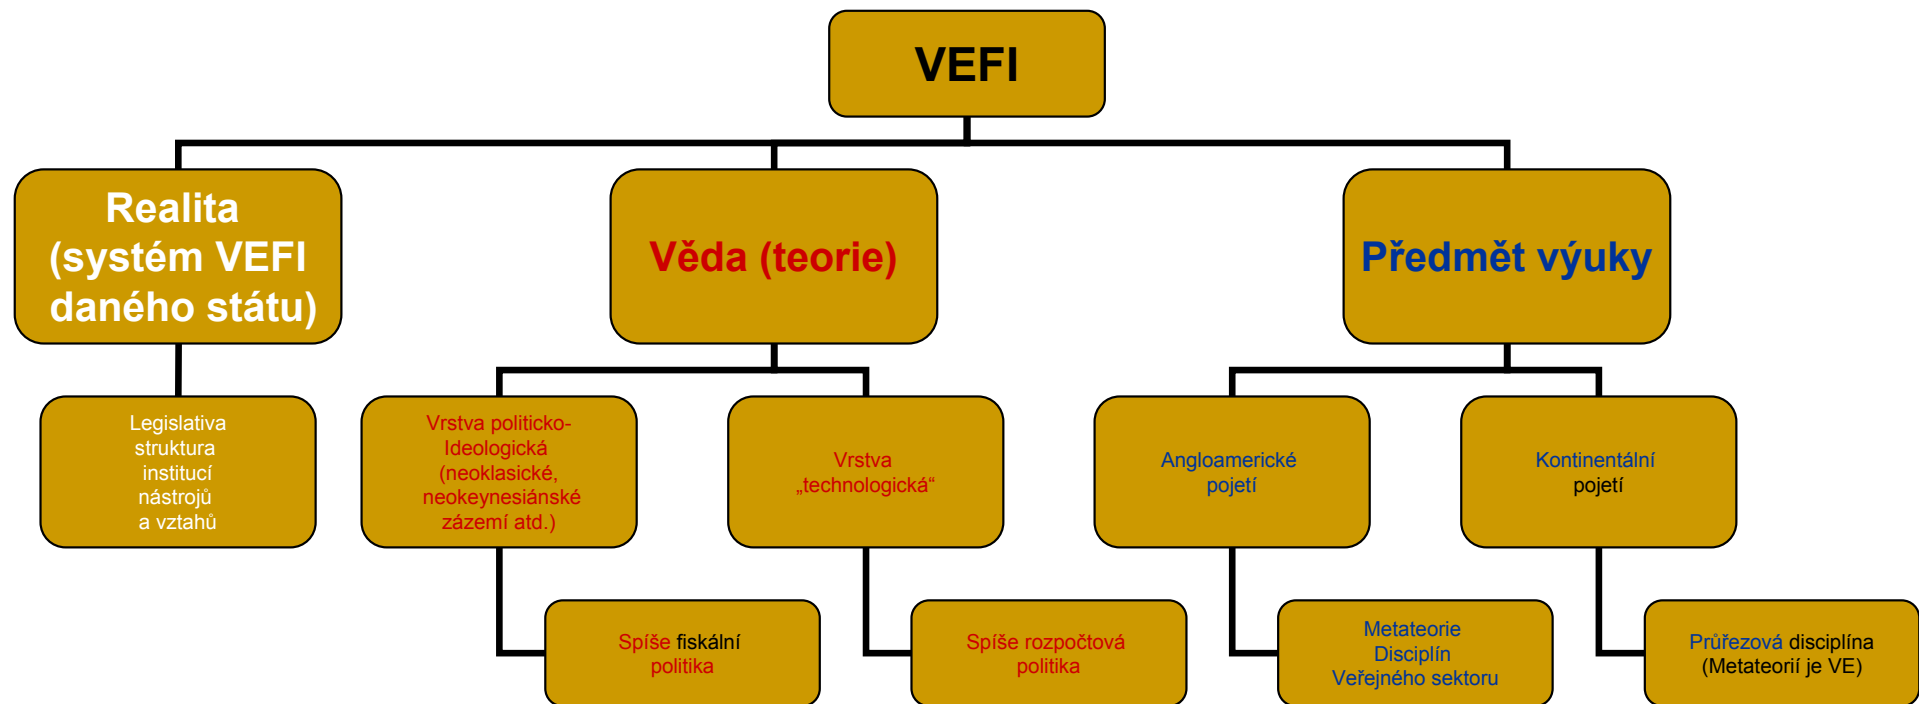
VEFI

Realita (systém VEFI daného státu)

Věda (teorie)

Předmět výuky

Legislativa struktura institucí nástrojů a vztahů

Vrstva politicko-Ideologická (neoklasické, neokeynesiánské zázemí atd.)

Vrstva „technologická“

Angloamerické pojetí

Kontinentální pojetí

Spíše fiskální politika

Spíše rozpočtová politika

Metateorie Disciplín Veřejného sektoru

Průřezová disciplína (Metateorií je VE)